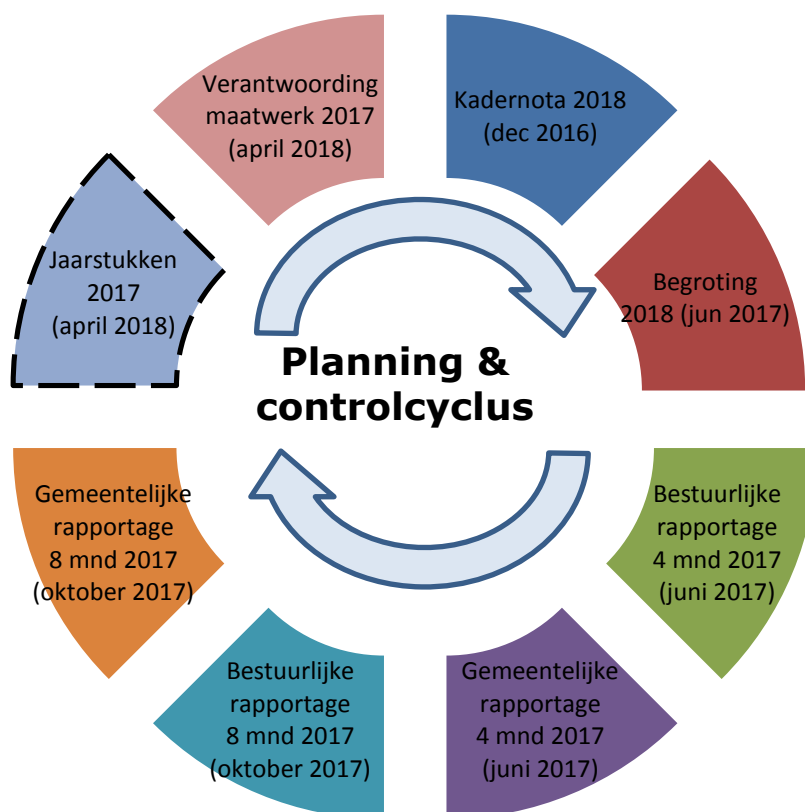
Verantwoording maatwerk 2017 (april 2018)

Kadernota 2018 (dec 2016)

Begroting 2018 (jun 2017)

Bestuurlijke rapportage 4 mnd 2017 (juni 2017)

Gemeentelijke rapportage 4 mnd 2017 (juni 2017)

Bestuurlijke rapportage 8 mnd 2017 (oktober 2017)

Gemeentelijke rapportage 8 mnd 2017 (oktober 2017)

Jaarstukken 2017 (april 2018)

Planning & controlcyclus